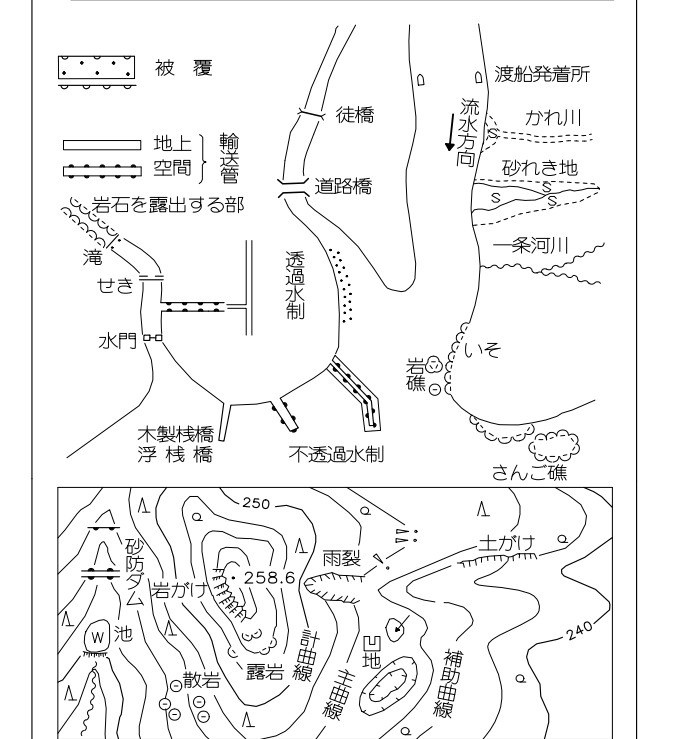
被覆

地上
空間
輸送管

岩石を露出する部

滝
せき
水門

透過水制

木製桟橋
浮桟橋

不透過水制

徒橋
道路橋

渡船発着所
流水方向
かれ川
砂れき地
一条河川

いそ
岩礁
さんご礁

250
258.6
砂防ダム
岩がけ
池
散岩
露岩
計曲線
主曲線
雨裂
凹地
補助曲線
土がけ
240